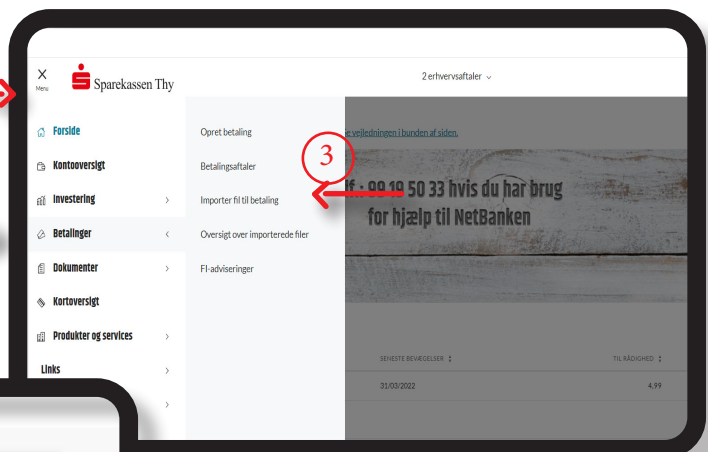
Menu

Sparekassen Thy

2 erhvervsaftaler

Forside

Kontooversigt

Investering

Betalinger

Dokumenter

Kortoversigt

Produkter og services

Links

Opret betaling

Betalingsaftaler

Importer fil til betaling

Oversigt over importerede filer

FI-adviseringer

3

vejledningen i bunden af siden.

lf : 99 19 50 33 hvis du har brug for hjælp til NetBanken

SENESTE BEVÆGELSER

TIL RÅDIGHED

31/03/2022

4,99